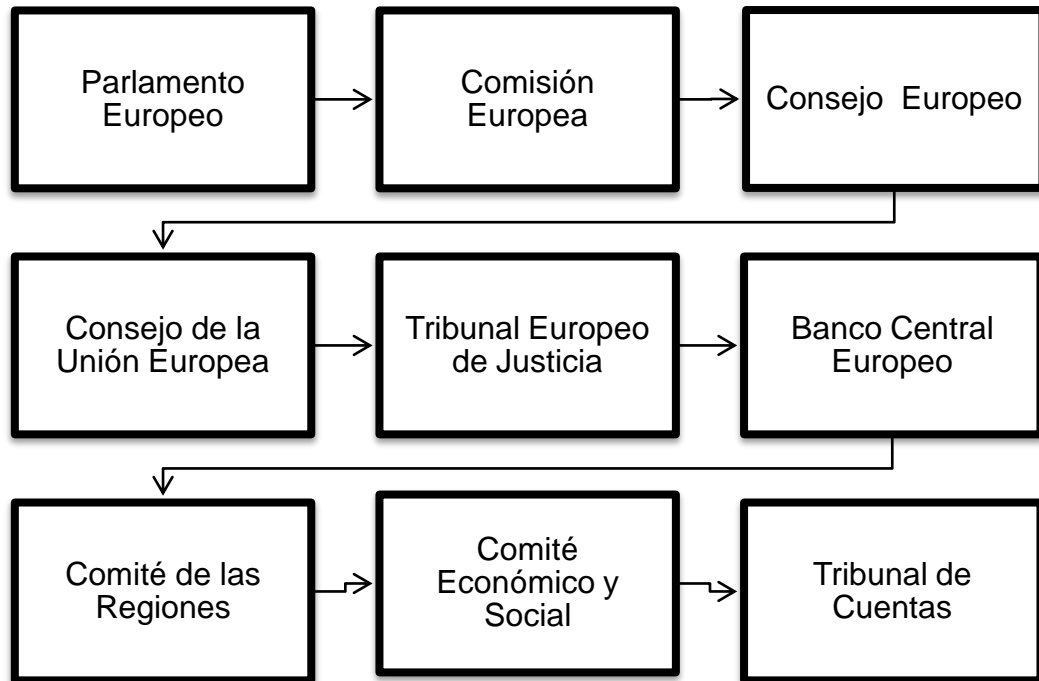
Parlamento Europeo

Comisión Europea

Consejo Europeo

Consejo de la Unión Europea

Tribunal Europeo de Justicia

Banco Central Europeo

Comité de las Regiones

Comité Económico y Social

Tribunal de Cuentas